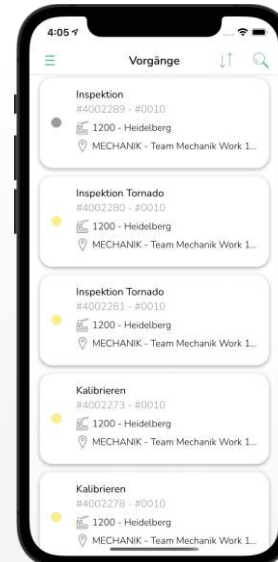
4:05

Vorgänge

Inspektion
#4002289 - #0010
1200 - Heidelberg
MECHANIK - Team Mechanik Work 1...

Inspektion Tornado
#4002280 - #0010
1200 - Heidelberg
MECHANIK - Team Mechanik Work 1...

Inspektion Tornado
#4002281 - #0010
1200 - Heidelberg
MECHANIK - Team Mechanik Work 1...

Kalibrieren
#4002273 - #0010
1200 - Heidelberg
MECHANIK - Team Mechanik Work 1...

Kalibrieren
#4002278 - #0010
1200 - Heidelberg
MECHANIK - Team Mechanik Work 1...